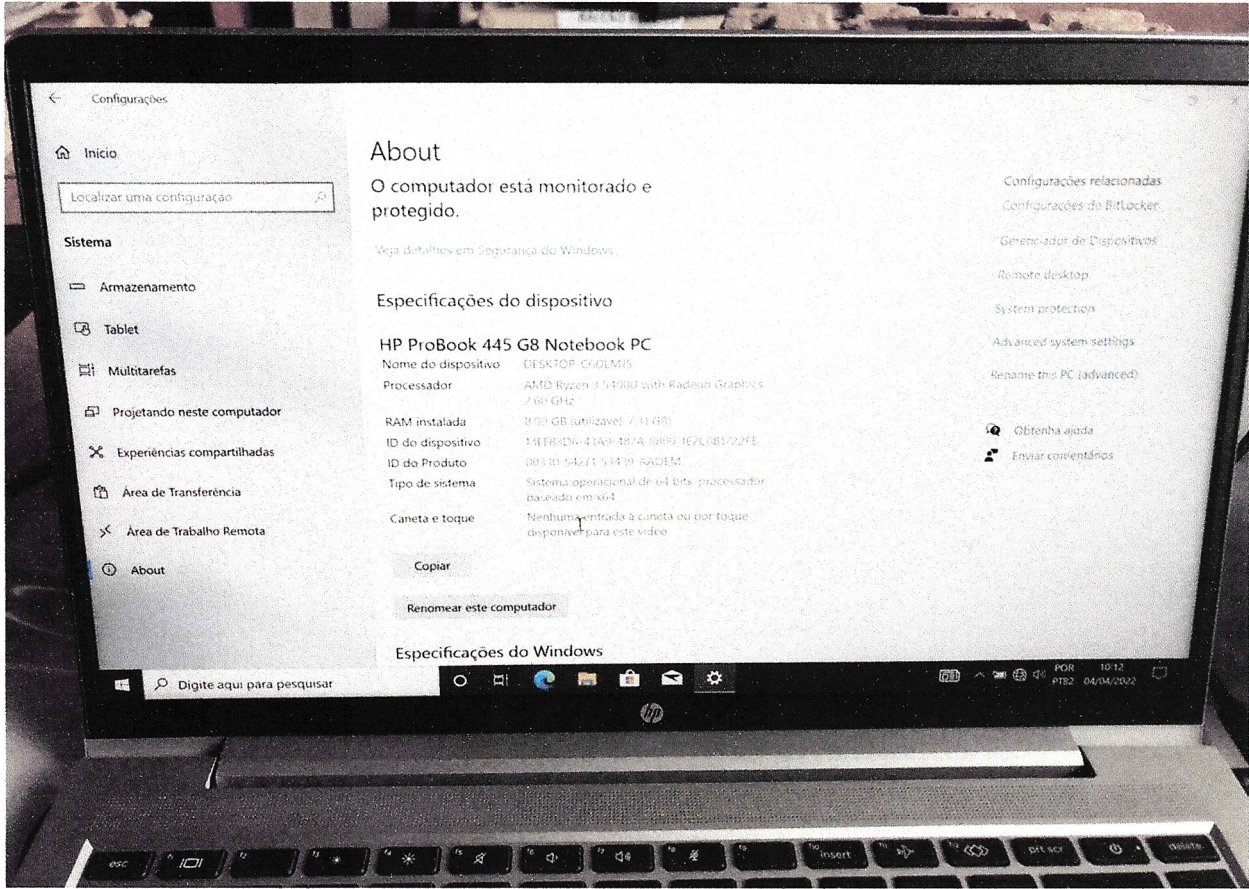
Configurações

Início

Localizar uma configuração

Sistema

Armazenamento

Tablet

Multitarefas

Projetando neste computador

Experiências compartilhadas

Área de Transferência

Área de Trabalho Remota

About

About

O computador está monitorado e protegido.

Veja detalhes em Segurança do Windows

Especificações do dispositivo

HP ProBook 445 G8 Notebook PC

| | |
|---|---|
| Nome do dispositivo | DESKTOP-C60LMI5 |
| Processador | AMD Ryzen 3 5400U with Radeon Graphics 2.60 GHz |
| RAM instalada | 8,00 GB (utilizável: 7,31 GB) |
| ID do dispositivo | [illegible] |
| ID do Produto | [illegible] |
| Tipo de sistema | Sistema operacional de 64 bits, processador baseado em x64 |
| Caneta e toque | Nenhuma entrada à caneta ou por toque disponível para este vídeo |

Copiar

Renomear este computador

Especificações do Windows

Configurações relacionadas

Configurações do BitLocker

Gerenciador de Dispositivos

Remote desktop

System protection

Advanced system settings

Rename this PC (advanced)

Obtenha ajuda

Enviar comentários

Digite aqui para pesquisar

POR PTB2 10:12 04/04/2022

esc insert prt scr delete